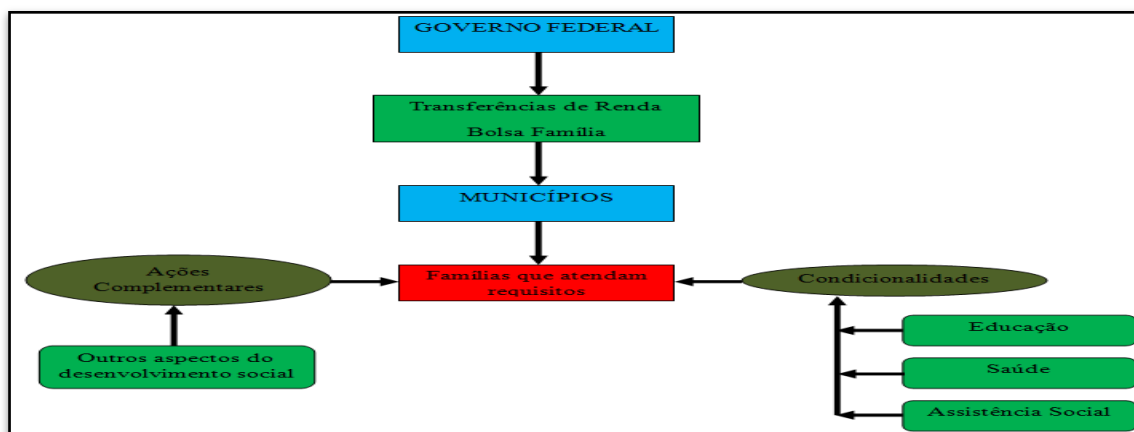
GOVERNO FEDERAL

Transferências de Renda
Bolsa Família

MUNICÍPIOS

Ações Complementares

Famílias que atendam requisitos

Condicionalidades

Outros aspectos do desenvolvimento social

Educação

Saúde

Assistência Social